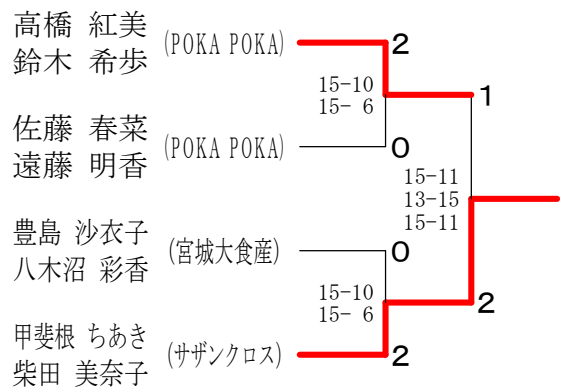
高橋　紅美
鈴木　希歩
(POKA POKA)

佐藤　春菜
遠藤　明香
(POKA POKA)

豊島　沙衣子
八木沼　彩香
(宮城大食産)

甲斐根　ちあき
柴田　美奈子
(サザンクロス)

2
15-10
15- 6
0

1
15-11
13-15
15-11

0
15-10
15- 6
2

2